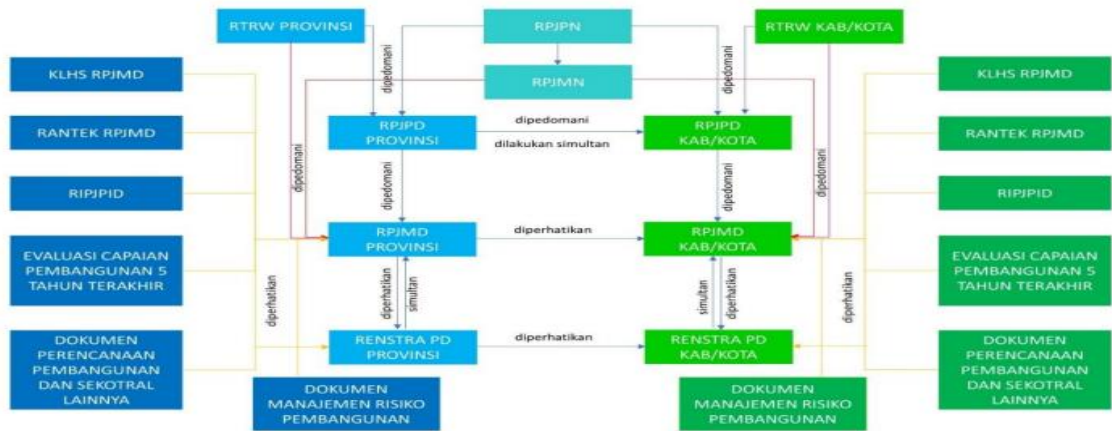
RTRW PROVINSI

RPJPN

RTRW KAB/KOTA

RPJMN

KLHS RPJMD

RANTEK RPJMD

RIPJPID

EVALUASI CAPAIAN PEMBANGUNAN 5 TAHUN TERAKHIR

DOKUMEN PERENCANAAN PEMBANGUNAN DAN SEKOTRAL LAINNYA

dipedomani

dipedomani

dipedomani

RPJPD PROVINSI

dipedomani

dilakukan simultan

RPJPD KAB/KOTA

dipedomani

dipedomani

dipedomani

RPJMD PROVINSI

diperhatikan

RPJMD KAB/KOTA

diperhatikan

diperhatikan

simultan

simultan

diperhatikan

diperhatikan

RENSTRA PD PROVINSI

diperhatikan

RENSTRA PD KAB/KOTA

DOKUMEN MANAJEMEN RISIKO PEMBANGUNAN

DOKUMEN MANAJEMEN RISIKO PEMBANGUNAN

KLHS RPJMD

RANTEK RPJMD

RIPJPID

EVALUASI CAPAIAN PEMBANGUNAN 5 TAHUN TERAKHIR

DOKUMEN PERENCANAAN PEMBANGUNAN DAN SEKOTRAL LAINNYA